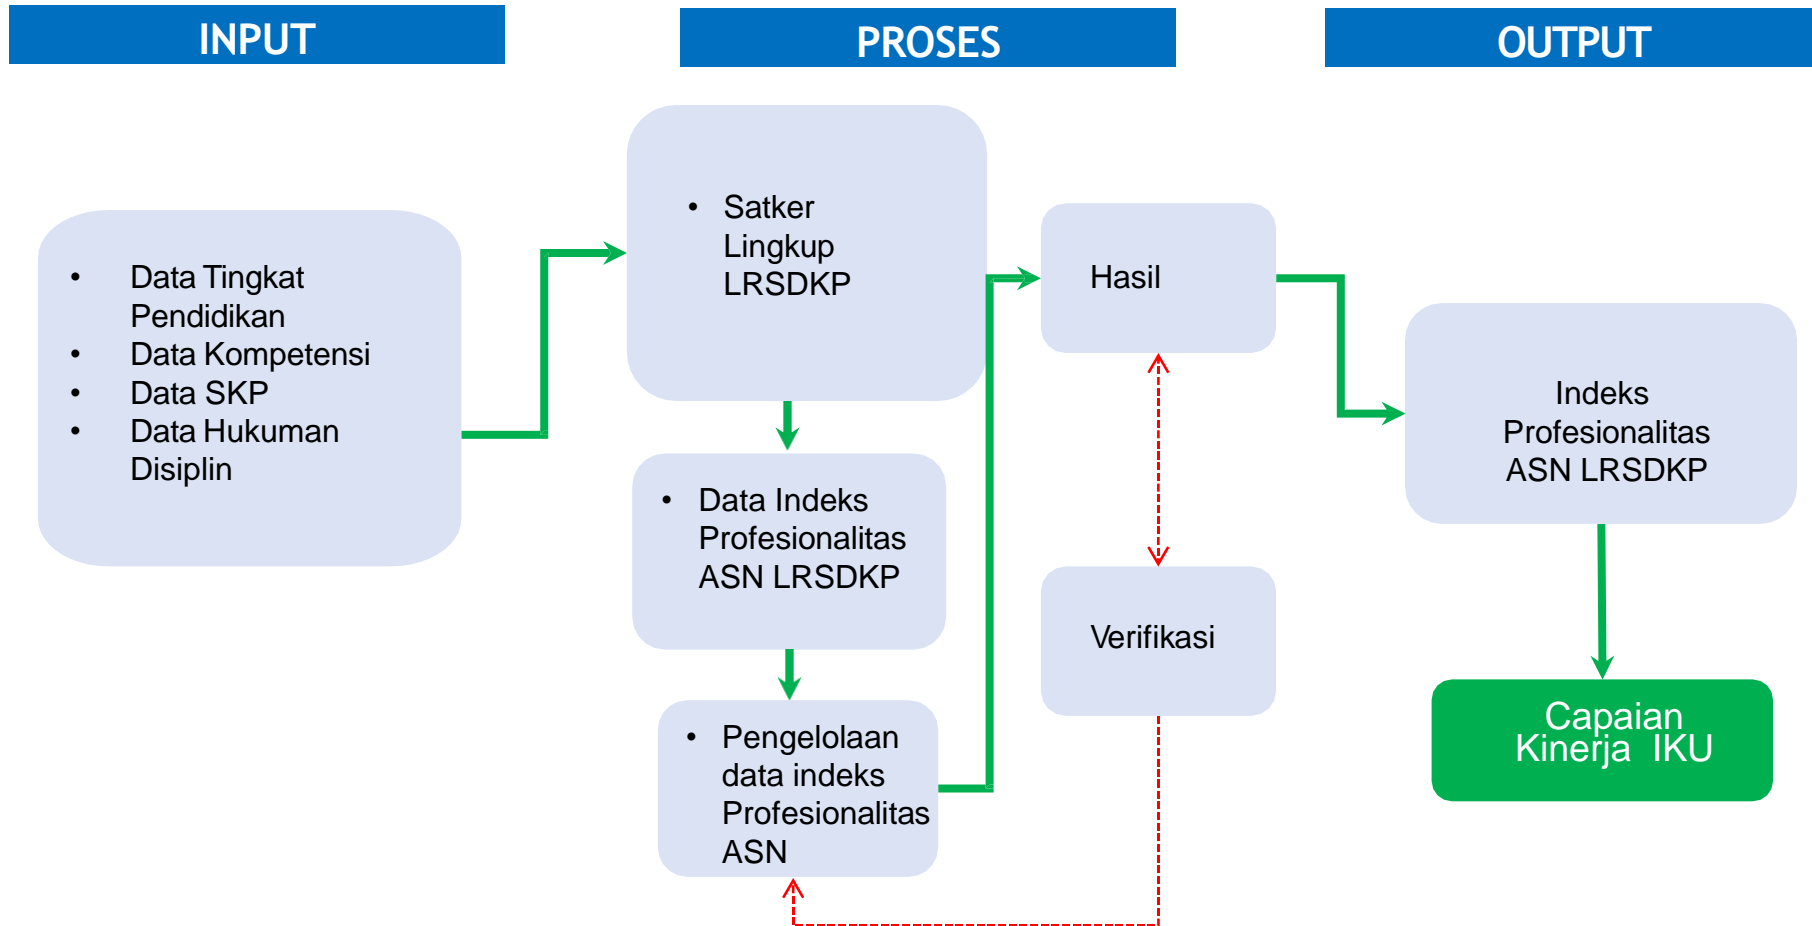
INPUT

PROSES

OUTPUT

- Data Tingkat Pendidikan
- Data Kompetensi
- Data SKP
- Data Hukuman Disiplin

- Satker Lingkup LRSDKP

- Data Indeks Profesionalitas ASN LRSDKP

- Pengelolaan data indeks Profesionalitas ASN

Hasil

Verifikasi

Indeks Profesionalitas ASN LRSDKP

Capaian Kinerja IKU